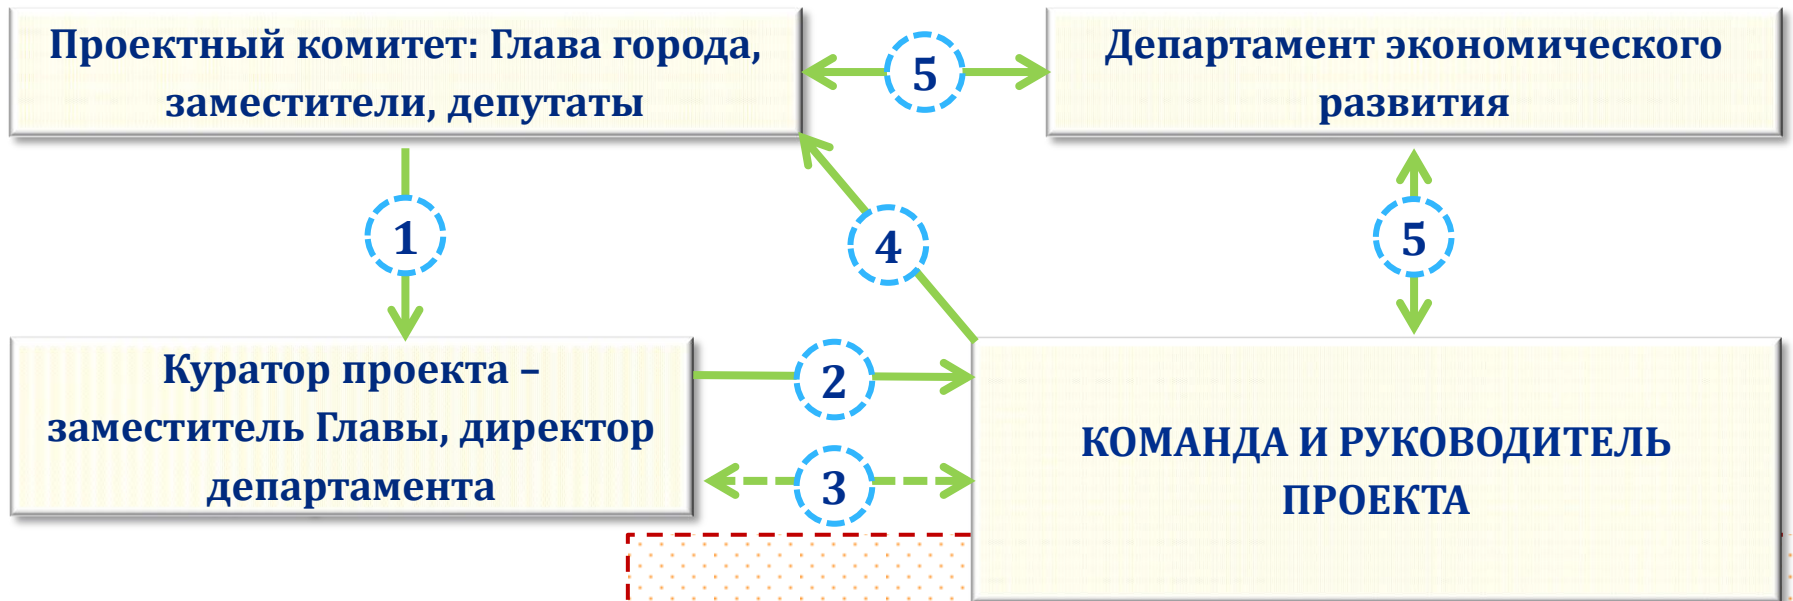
Проектный комитет: Глава города, заместители, депутаты

5

Департамент экономического развития

1

4

5

Куратор проекта – заместитель Главы, директор департамента

2

3

КОМАНДА И РУКОВОДИТЕЛЬ ПРОЕКТА